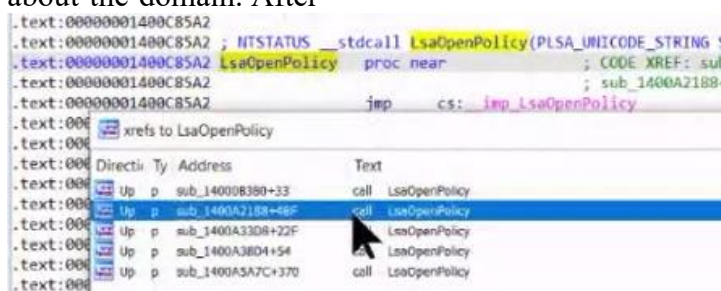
about the domain. After

.text:00000001400C85A2
.text:00000001400C85A2 ; NTSTATUS __stdcall LsaOpenPolicy(PLSA_UNICODE_STRING S
.text:00000001400C85A2 LsaOpenPolicy proc near ; CODE XREF: sub
.text:00000001400C85A2 ; sub_1400A2188
.text:00000001400C85A2 jmp cs:__imp_LsaOpenPolicy
.text:000
.text:000
.text:000
.text:000
.text:000
.text:000
.text:000
.text:000
.text:000

xrefs to LsaOpenPolicy

| Directi | Ty | Address | Text |
|---|---|---|---|
| Up | p | sub_14000B380+33 | call LsaOpenPolicy |
| Up | p | sub_1400A2188+48F | call LsaOpenPolicy |
| Up | p | sub_1400A33D8+22F | LsaOpenPolicy |
| Up | p | sub_1400A38D4+54 | LsaOpenPolicy |
| Up | p | sub_1400A5A7C+370 | call LsaOpenPolicy |